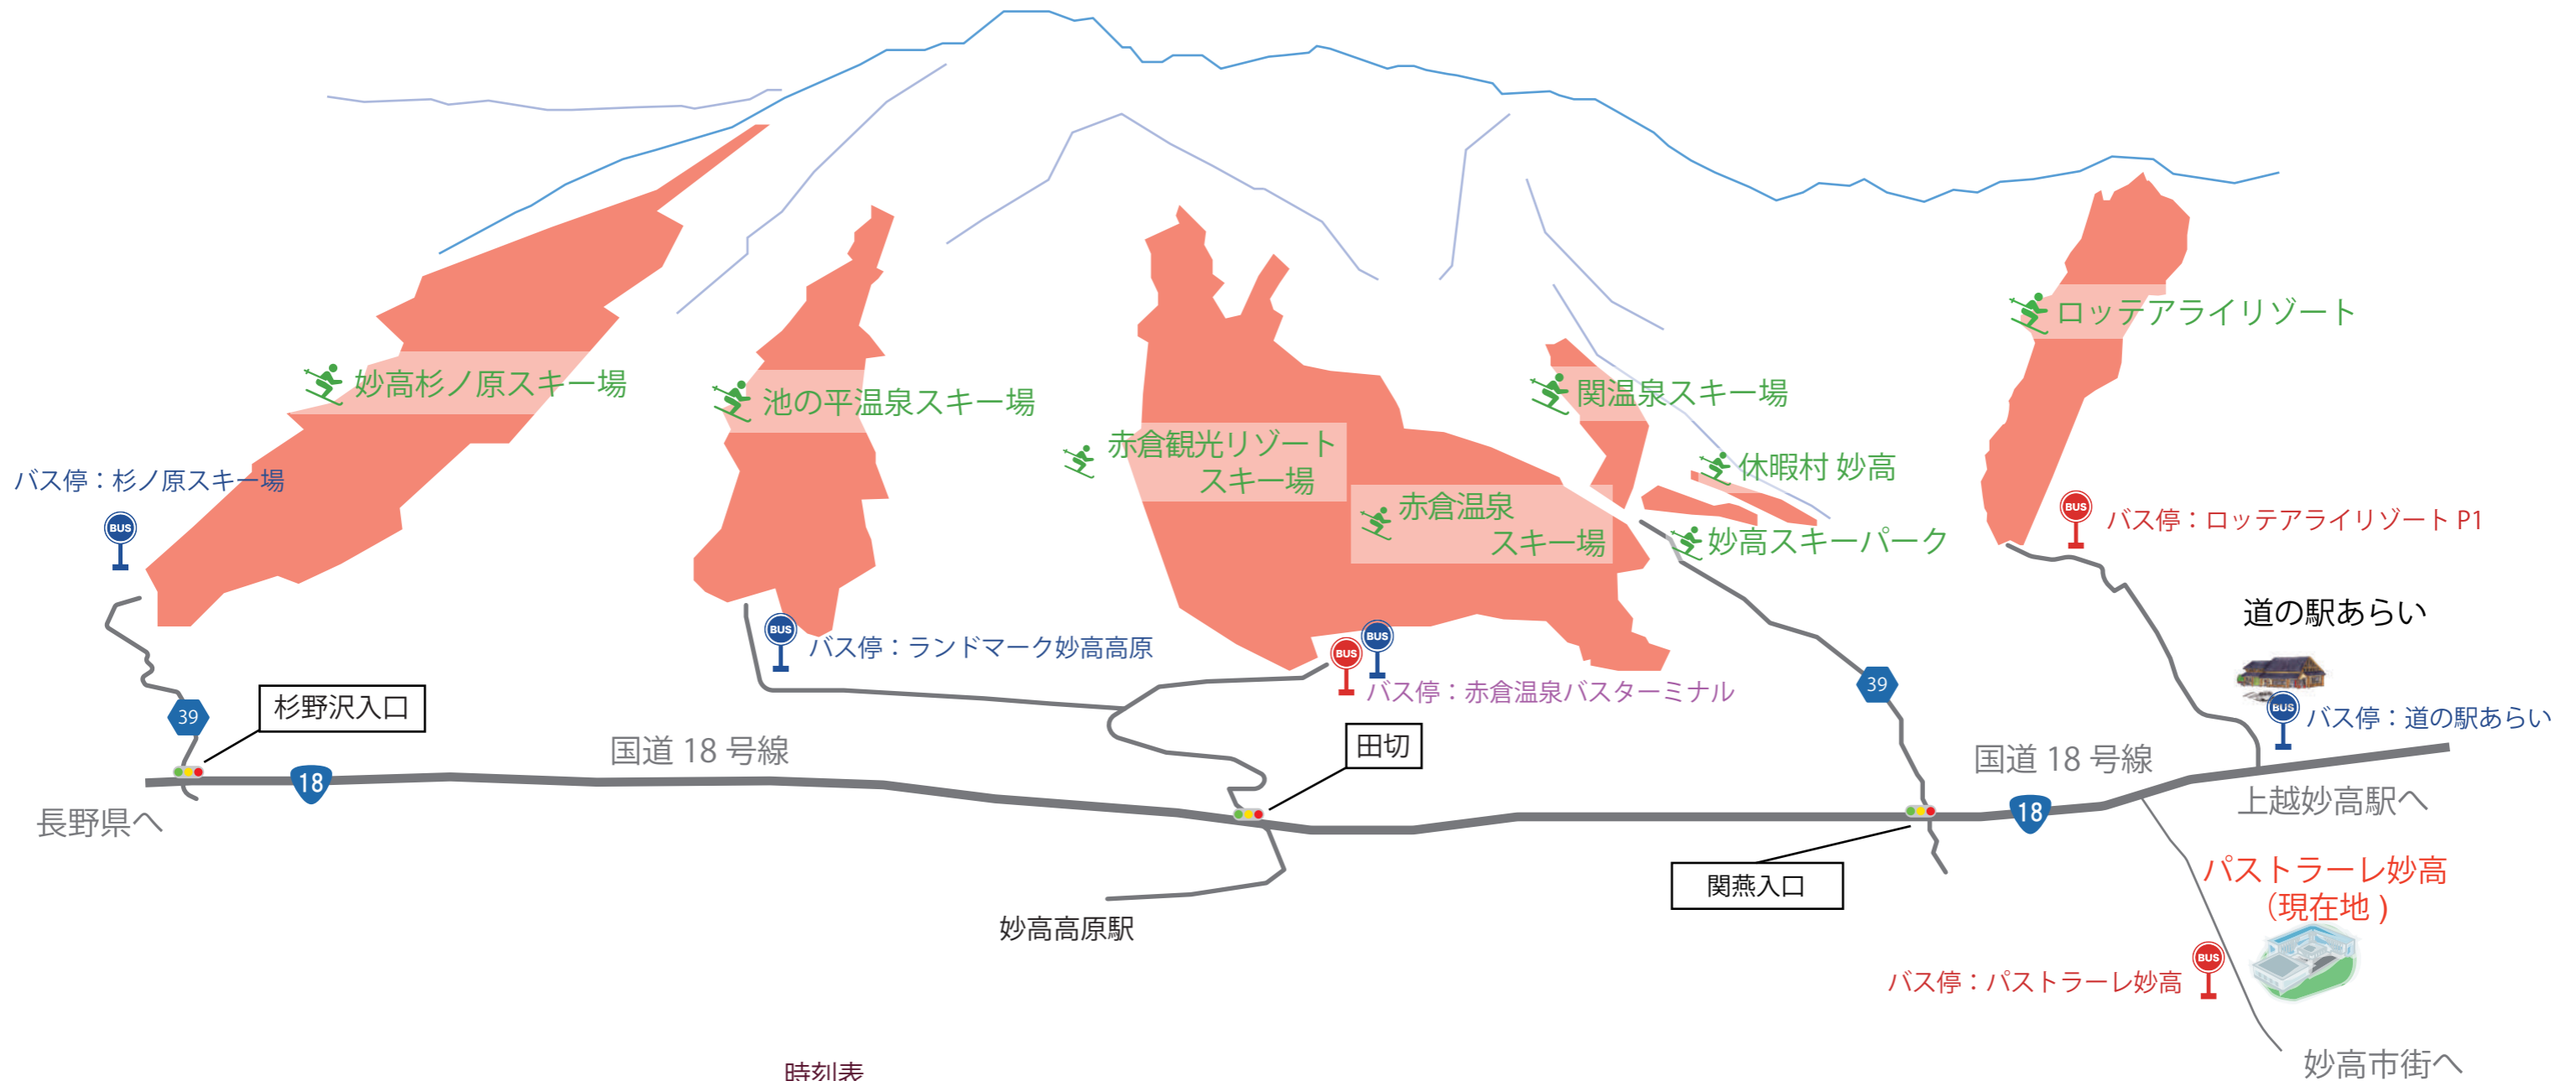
妙高杉ノ原スキー場

池の平温泉スキー場

赤倉観光リゾート
スキー場

赤倉温泉
スキー場

関温泉スキー場

休暇村 妙高

妙高スキーパーク

ロッテアライリゾート

バス停：杉ノ原スキー場

BUS

バス停：ランドマーク妙高高原

BUS

BUS

バス停：赤倉温泉バスターミナル

BUS

バス停：ロッテアライリゾート P1

道の駅あらい

BUS

バス停：道の駅あらい

39

杉野沢入口

18

国道 18 号線

長野県へ

田切

39

国道 18 号線

18

上越妙高駅へ

関燕入口

妙高高原駅

パストラーレ妙高
（現在地）

BUS

バス停：パストラーレ妙高

妙高市街へ

時刻表